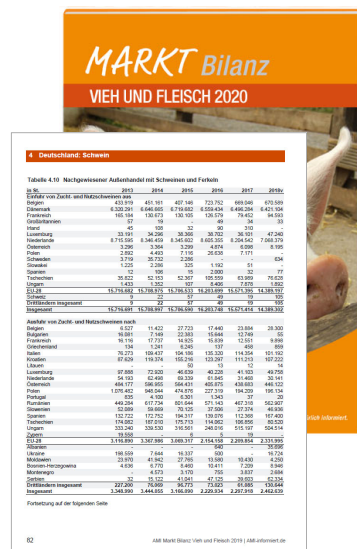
MARKT Bilanz
VIEH UND FLEISCH 2020

4 Deutschland: Schwein

Tabelle 4.10 Nachgewiesener Außenhandel mit Schweinen und Ferkeln

| in St. | 2013 | 2014 | 2015 | 2016 | 2017 | 2018v |
|---|---|---|---|---|---|---|
| Einfuhr von Zucht- und Nutzschweinen aus | | | | | | |
| Belgien | 433.919 | 451.161 | 407.146 | 723.752 | 669.546 | 670.589 |
| Dänemark | 6.320.291 | 6.646.885 | 6.719.682 | 6.559.434 | 6.496.284 | 6.421.104 |
| Frankreich | 165.184 | 130.673 | 130.105 | 126.579 | 79.452 | 94.593 |
| Großbritannien | 57 | 19 | - | 49 | 34 | 33 |
| Irland | 45 | 108 | 32 | 80 | 310 | - |
| Luxemburg | 33.191 | 34.296 | 36.366 | 39.702 | 36.101 | 47.240 |
| Niederlande | 8.715.595 | 8.346.459 | 8.345.602 | 8.605.355 | 8.204.542 | 7.068.379 |
| Österreich | 3.296 | 3.394 | 3.299 | 4.874 | 6.098 | 6.195 |
| Polen | 2.892 | 4.493 | 7.116 | 26.636 | 7.171 | - |
| Slowakei | 3.719 | 35.752 | 3.286 | - | - | 634 |
| Slowenien | 1.226 | 3.286 | 325 | 1.192 | 51 | - |
| Spanien | 12 | 106 | 15 | 2.800 | 32 | 77 |
| Tschechien | 35.822 | 52.153 | 52.367 | 105.559 | 63.989 | 76.628 |
| Ungarn | 1.433 | 1.352 | 107 | 8.406 | 7.878 | 1.892 |
| EU-28 | 15.716.682 | 15.708.175 | 15.706.533 | 16.203.699 | 15.571.395 | 14.389.107 |
| Schweiz | 9 | 22 | 57 | 49 | 19 | 105 |
| Drittländer insgesamt | 9 | 22 | 57 | 49 | 19 | 105 |
| Insgesamt | 15.716.691 | 15.708.197 | 15.706.590 | 16.203.748 | 15.571.414 | 14.389.302 |
| Ausfuhr von Zucht- und Nutzschweinen nach | | | | | | |
| Belgien | 6.527 | 11.422 | 27.723 | 17.440 | 23.684 | 28.300 |
| Bulgarien | 16.081 | 7.149 | 22.383 | 15.644 | 12.749 | 55 |
| Frankreich | 16.116 | 17.737 | 14.925 | 15.839 | 12.551 | 9.898 |
| Griechenland | 134 | 1.241 | 6.245 | 137 | 458 | 859 |
| Italien | 76.273 | 109.437 | 104.186 | 135.330 | 114.354 | 101.192 |
| Kroatien | 97.629 | 119.374 | 155.276 | 123.297 | 111.213 | 107.222 |
| Litauen | - | - | 50 | 13 | 13 | 14 |
| Luxemburg | 97.886 | 72.920 | 46.630 | 40.225 | 41.103 | 49.758 |
| Niederlande | 54.193 | 62.498 | 69.339 | 81.845 | 31.468 | 30.141 |
| Österreich | 464.177 | 596.865 | 584.431 | 495.975 | 438.683 | 446.122 |
| Polen | 1.076.463 | 948.244 | 474.876 | 227.319 | 194.229 | 196.134 |
| Portugal | 835 | 4.160 | 5.301 | 1.343 | 37 | 20 |
| Rumänien | 449.294 | 617.734 | 801.644 | 571.143 | 467.316 | 562.997 |
| Slowenien | 52.089 | 59.669 | 70.125 | 37.506 | 27.374 | 48.936 |
| Spanien | 132.722 | 172.752 | 194.317 | 139.076 | 112.368 | 167.400 |
| Tschechien | 174.082 | 187.010 | 175.713 | 114.062 | 106.856 | 80.532 |
| Ungarn | 333.340 | 339.530 | 316.561 | 248.016 | 515.197 | 504.514 |
| Zypern | 19.558 | - | 6 | 16 | - | - |
| EU-28 | 3.116.890 | 3.347.986 | 3.069.317 | 2.154.158 | 2.209.854 | 2.331.995 |
| Albanien | - | - | - | - | 640 | 35.896 |
| Belarus | 168.559 | 7.644 | 16.337 | 500 | - | 16.724 |
| Moldawien | 23.970 | 41.942 | 27.765 | 13.580 | 10.430 | 4.290 |
| Bosnien-Herzegowina | 4.636 | 6.770 | 8.460 | 10.411 | 7.209 | 8.946 |
| Montenegro | - | 4.573 | 3.170 | 755 | 3.837 | 2.684 |
| Serbien | 32 | 15.172 | 41.841 | 47.125 | 39.003 | 62.334 |
| Drittländer insgesamt | 227.009 | 76.969 | 96.773 | 75.023 | 65.885 | 130.644 |
| Insgesamt | 3.343.899 | 3.444.855 | 3.166.090 | 2.229.334 | 2.267.918 | 2.462.639 |

Fortsetzung auf der folgenden Seite

82 AMI Markt Bilanz Vieh und Fleisch 2019 | AMI-informiert.de